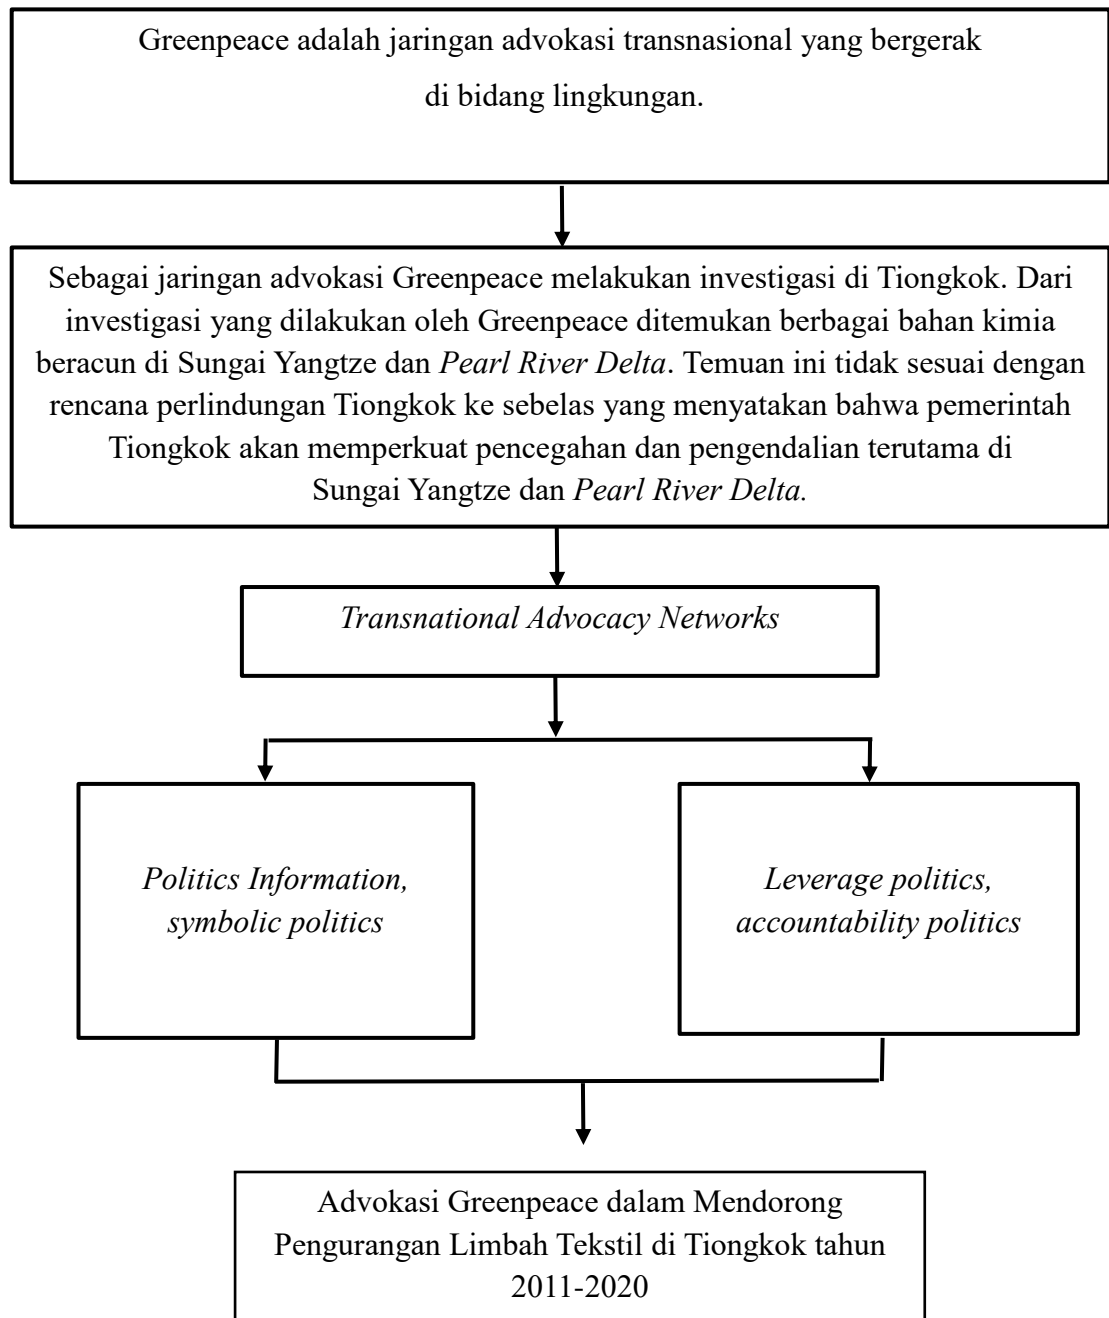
Greenpeace adalah jaringan advokasi transnasional yang bergerak di bidang lingkungan.

Sebagai jaringan advokasi Greenpeace melakukan investigasi di Tiongkok. Dari investigasi yang dilakukan oleh Greenpeace ditemukan berbagai bahan kimia beracun di Sungai Yangtze dan *Pearl River Delta*. Temuan ini tidak sesuai dengan rencana perlindungan Tiongkok ke sebelas yang menyatakan bahwa pemerintah Tiongkok akan memperkuat pencegahan dan pengendalian terutama di Sungai Yangtze dan *Pearl River Delta.*

*Transnational Advocacy Networks*

*Politics Information, symbolic politics*

*Leverage politics, accountability politics*

Advokasi Greenpeace dalam Mendorong Pengurangan Limbah Tekstil di Tiongkok tahun 2011-2020